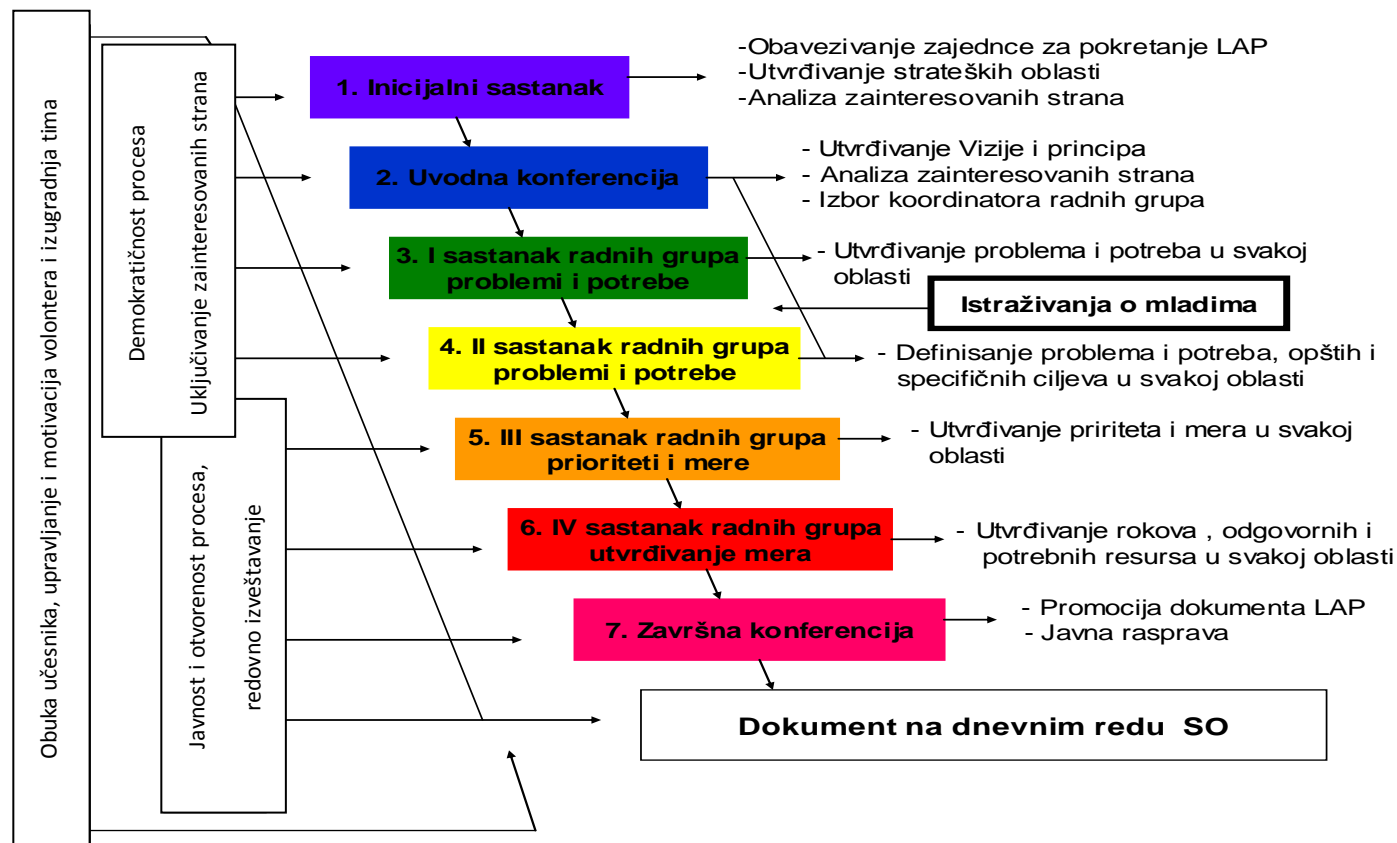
Obuka učesnika, upravljanje i motivacija volontera i izugradnja tima

Demokratičnost procesa

Uključivanje zainteresovanih strana

Javnost i otvorenost procesa, redovno izveštavanje

1. Inicijalni sastanak

-Obavezivanje zajednce za pokretanje LAP
-Utvrđivanje strateških oblasti
-Analiza zainteresovanih strana

2. Uvodna konferencija

- Utvrđivanje Vizije i principa
- Analiza zainteresovanih strana
- Izbor koordinatora radnih grupa

3. I sastanak radnih grupa problemi i potrebe

- Utvrđivanje problema i potreba u svakoj oblasti

Istraživanja o mladima

4. II sastanak radnih grupa problemi i potrebe

- Definisanje problema i potreba, opštih i specifičnih ciljeva u svakoj oblasti

5. III sastanak radnih grupa prioriteti i mere

- Utvrđivanje prirtiteta i mera u svakoj oblasti

6. IV sastanak radnih grupa utvrđivanje mera

- Utvrđivanje rokova , odgovornih i potrebnih resursa u svakoj oblasti

7. Završna konferencija

- Promocija dokumenta LAP
- Javna rasprava

Dokument na dnevnim redu SO